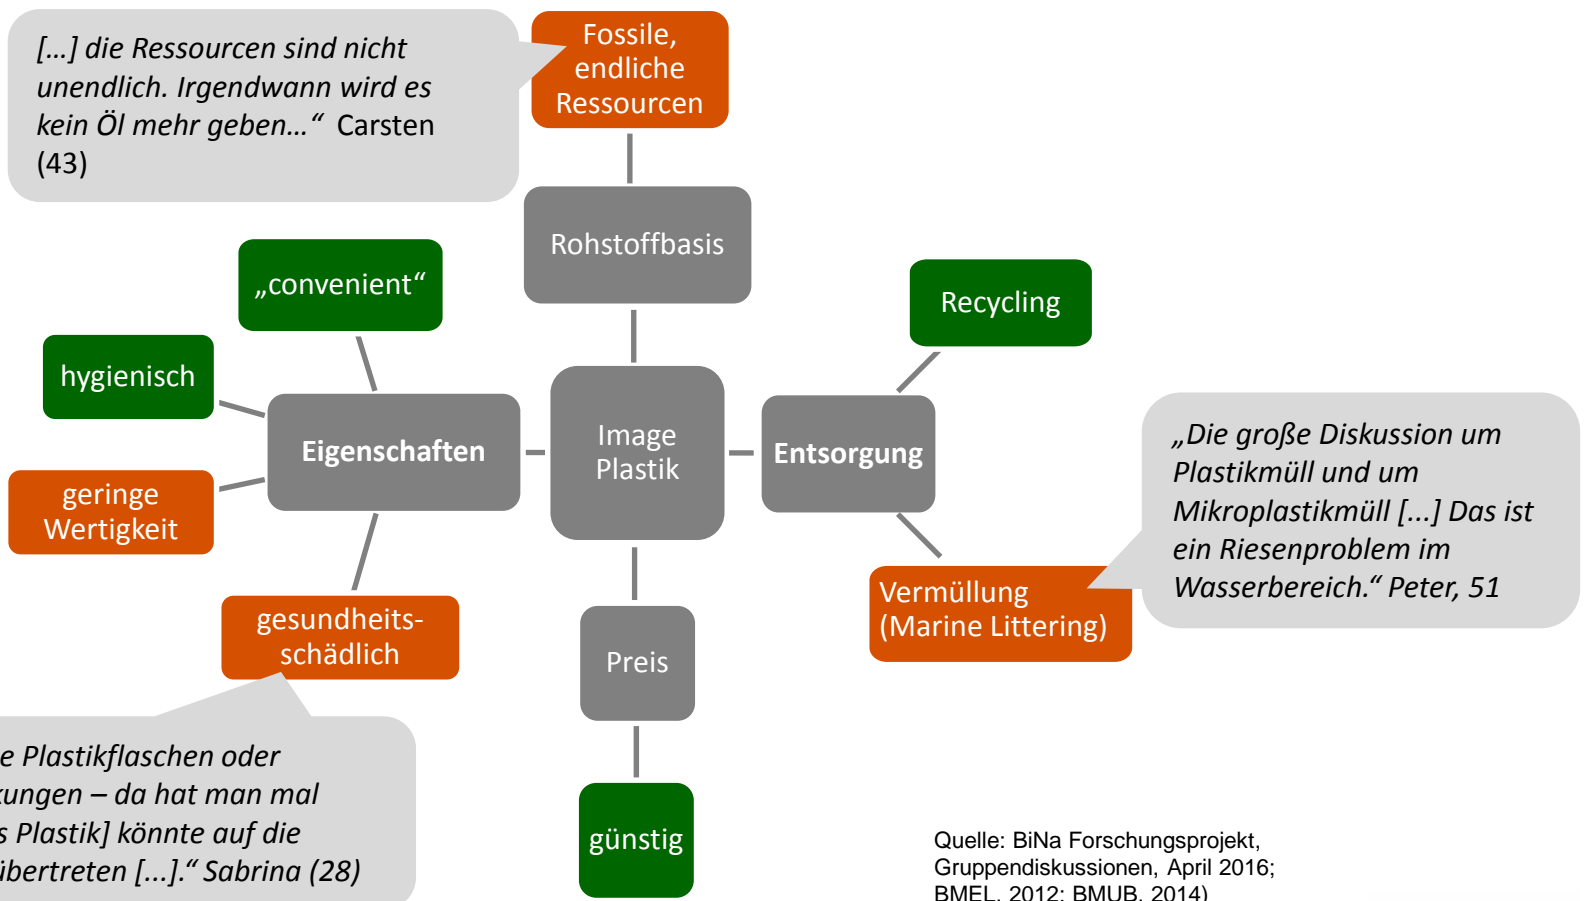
„[...] die Ressourcen sind nicht unendlich. Irgendwann wird es kein Öl mehr geben...“ Carsten (43)

Fossile, endliche Ressourcen

Rohstoffbasis

„convenient“

hygienisch

Eigenschaften

geringe Wertigkeit

gesundheitsschädlich

Image Plastik

Recycling

Entsorgung

„Die große Diskussion um Plastikmüll und um Mikroplastikmüll [...] Das ist ein Riesenproblem im Wasserbereich.“ Peter, 51

Vermüllung (Marine Littering)

Preis

günstig

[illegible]e Plastikflaschen oder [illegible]ungen – da hat man mal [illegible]s Plastik] könnte auf die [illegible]bertreten [...].“ Sabrina (28)

Quelle: BiNa Forschungsprojekt, Gruppendiskussionen, April 2016; BMEL, 2012; BMUB, 2014)